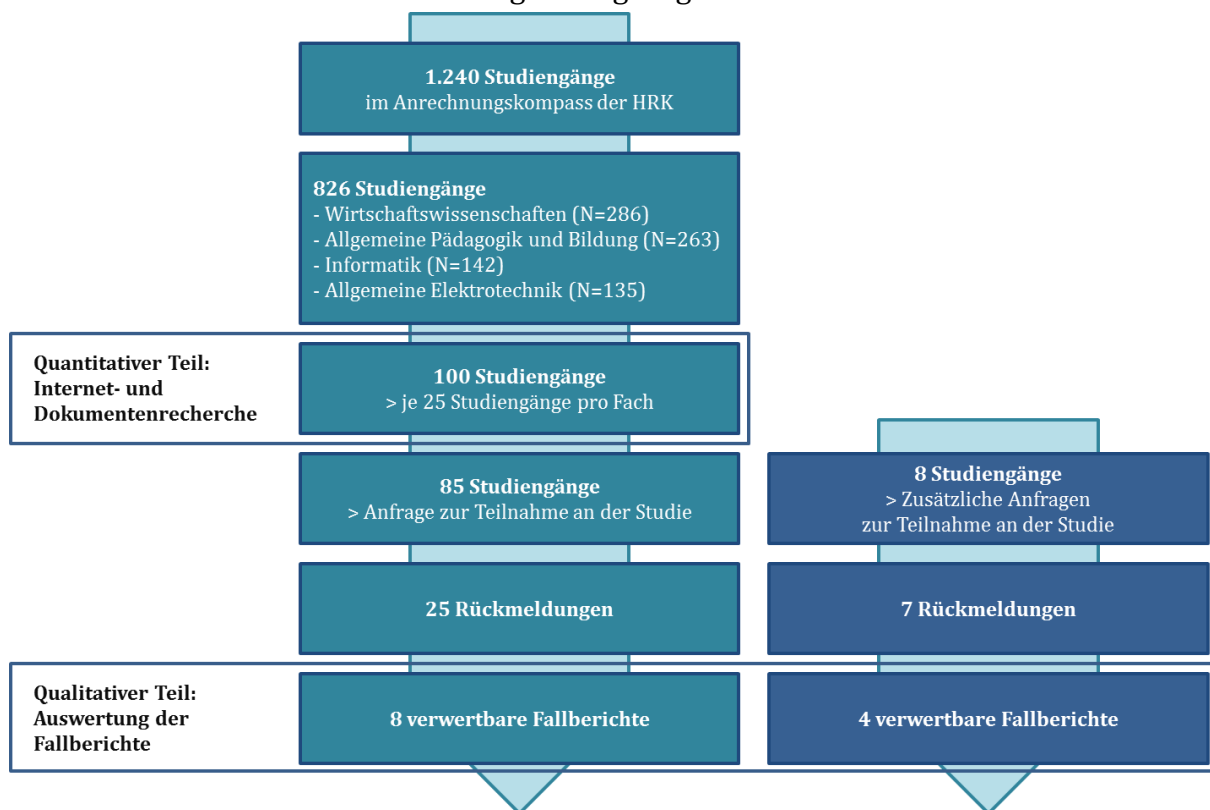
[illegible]

**1.240 Studiengänge**
im Anrechnungskompass der HRK

**826 Studiengänge**
- Wirtschaftswissenschaften (N=286)
- Allgemeine Pädagogik und Bildung (N=263)
- Informatik (N=142)
- Allgemeine Elektrotechnik (N=135)

**Quantitativer Teil: Internet- und Dokumentenrecherche**

**100 Studiengänge**
> je 25 Studiengänge pro Fach

**85 Studiengänge**
> Anfrage zur Teilnahme an der Studie

**8 Studiengänge**
> Zusätzliche Anfragen zur Teilnahme an der Studie

**25 Rückmeldungen**

**7 Rückmeldungen**

**Qualitativer Teil: Auswertung der Fallberichte**

**8 verwertbare Fallberichte**

**4 verwertbare Fallberichte**